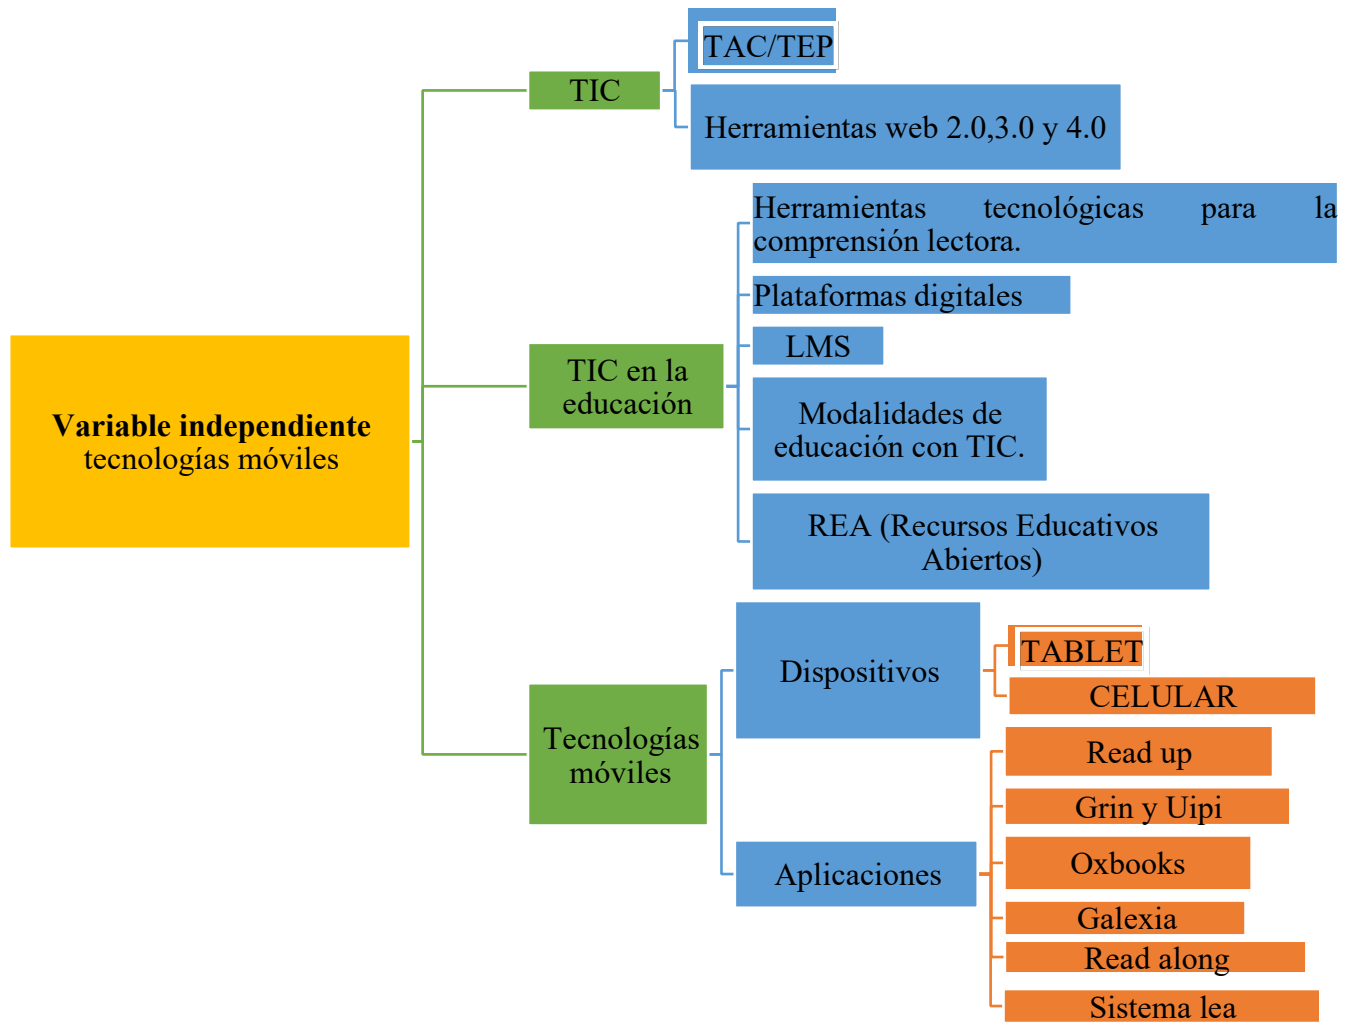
Variable independiente
tecnologías móviles

TIC

TAC/TEP

Herramientas web 2.0,3.0 y 4.0

TIC en la educación

Herramientas tecnológicas para la comprensión lectora.

Plataformas digitales

LMS

Modalidades de educación con TIC.

REA (Recursos Educativos Abiertos)

Tecnologías móviles

Dispositivos

TABLET

CELULAR

Aplicaciones

Read up

Grin y Uipi

Oxbooks

Galexia

Read along

Sistema lea